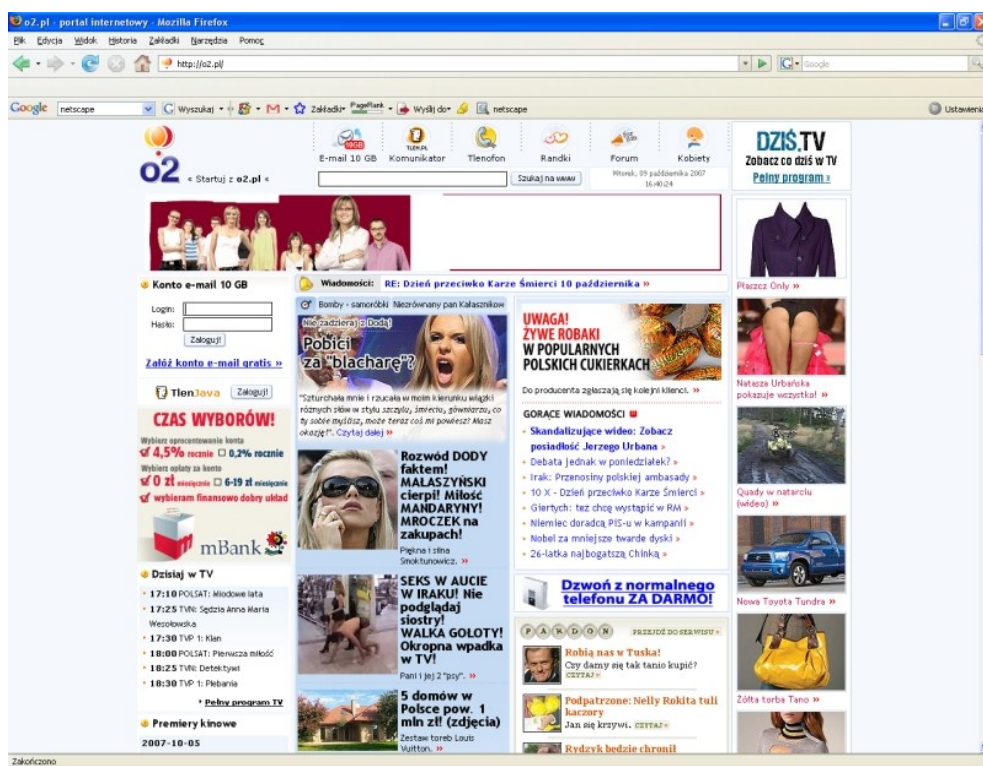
o2.pl - portal internetowy - Mozilla Firefox

Plik Edycja Widok Historia Zakładki Narzędzia Pomoc

http://o2.pl/

Google

Google netscape Wyszukaj Zakładki PageRank Wyślij do netscape Ustawienia

o2 « Startuj z o2.pl «

E-mail 10 GB Komunikator Tlenofon Randki Forum Kobiety

Szukaj na www

Wtorek, 09 października 2007 16:40:24

DZIŚ.TV
Zobacz co dziś w TV
Pełny program »

Konto e-mail 10 GB

Login:
Hasło:
Zaloguj!

Załóż konto e-mail gratis »

TlenJava Zaloguj!

CZAS WYBORÓW!
Wybierz oprocentowanie konta
4,5% rocznie 0,2% rocznie
Wybierz opłaty za konto
0 zł miesięcznie 6-19 zł miesięcznie
wybieram finansowo dobry układ

mBank

Dzisiaj w TV
17:10 POLSAT: Miodowe lata
17:25 TVN: Sędzia Anna Maria Wesołowska
17:30 TVP 1: Klan
18:00 POLSAT: Pierwsza miłość
18:25 TVN: Detektywi
18:30 TVP 1: Plebania
Pełny program TV

Premiery kinowe
2007-10-05

Wiadomości: RE: Dzień przeciwko Karze Śmierci 10 października »

Bomby - samoróbki Niezrównany pan Kałasznikow

Nie zadzieraj z Dodą!
Pobici za "blacharę"?

"Szturchała mnie i rzucała w moim kierunku wiązki różnych słów w stylu szczylu, śmieciu, gówniarzu, co ty sobie myślisz, może teraz coś mi powiesz? Masz okazję!". Czytaj dalej »

Rozwód DODY faktem! MALASZYŃSKI cierpi! Miłość MANDARYNY! MROCZEK na zakupach!
Piękna i silna Smoktunowicz. »

SEKS W AUCIE W IRAKU! Nie podglądaj siostry! WALKA GOLOTY! Okropna wpadka w TV!
Pani i jej 2 "psy". »

5 domów w Polsce pow. 1 mln zł! (zdjęcia)
Zestaw toreb Louis Vuitton. »

UWAGA! ŻYWE ROBAKI W POPULARNYCH POLSKICH CUKIERKACH
Do producenta zgłaszają się kolejni klienci. »

GORĄCE WIADOMOŚCI
Skandalizujące wideo: Zobacz posiadłość Jerzego Urbana »
Debata jednak w poniedziałek? »
Irak: Przenosiny polskiej ambasady »
10 X - Dzień przeciwko Karze Śmierci »
Giertych: tez chcę wystąpić w RM »
Niemiec doradcą PiS-u w kampanii »
Nobel za mniejsze twarde dyski »
26-latka najbogatszą Chinką »

Dzwoń z normalnego telefonu ZA DARMO!

PARDON PRZEJDŹ DO SERWISU »
Robią nas w Tuska!
Czy damy się tak tanio kupić? CZYTAJ »
Podpatrzone: Nelly Rokita tuli kaczory
Jan się krzywi. CZYTAJ »
Rydzyk będzie chronił

Płaszcz Only »
Natasza Urbańska pokazuje wszystko! »
Quady w natarciu (wideo) »
Nowa Toyota Tundra »
Żółta torba Tano »

Zakończono